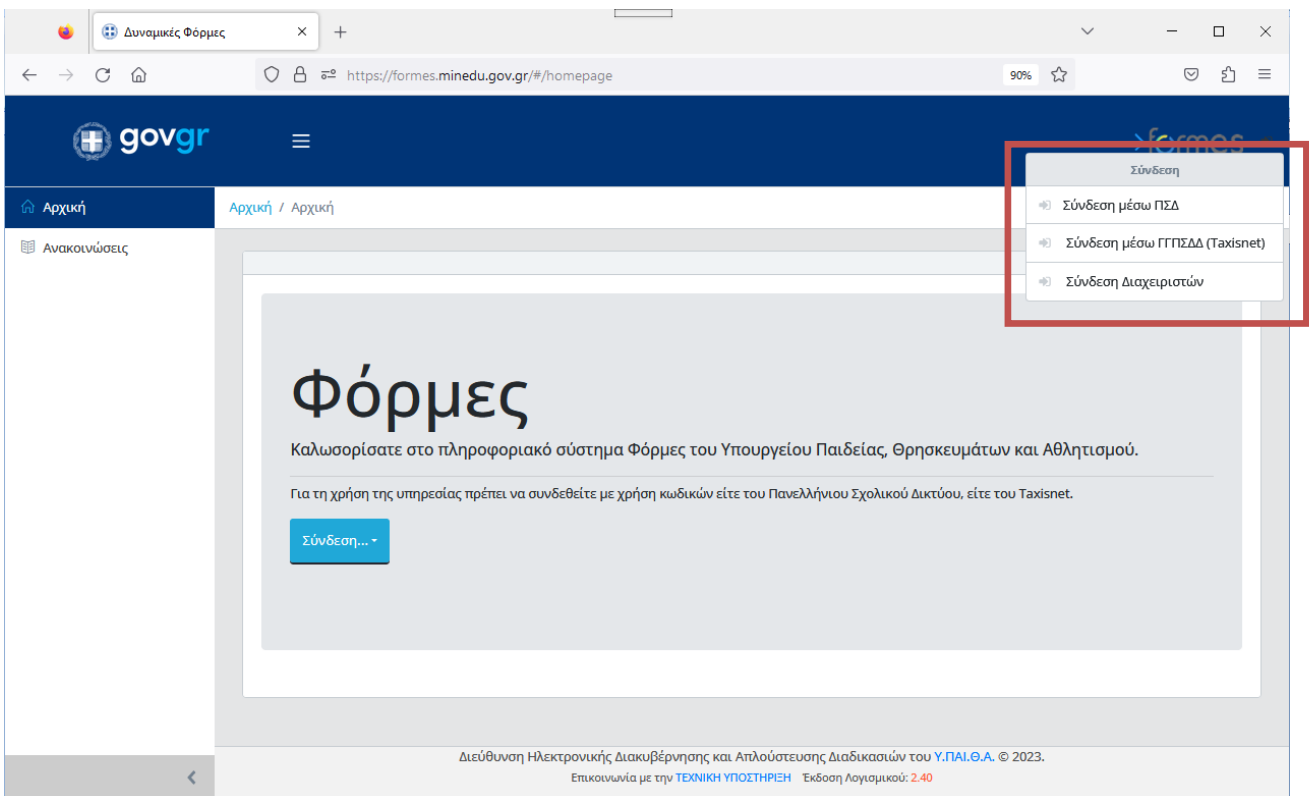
Δυναμικές Φόρμες

https://formes.minedu.gov.gr/#/homepage

90%

govgr

formes

Σύνδεση

Σύνδεση μέσω ΠΣΔ

Σύνδεση μέσω ΓΓΠΣΔΔ (Taxisnet)

Σύνδεση Διαχειριστών

Αρχική

Ανακοινώσεις

Αρχική / Αρχική

Φόρμες

Καλωσορίσατε στο πληροφοριακό σύστημα Φόρμες του Υπουργείου Παιδείας, Θρησκευμάτων και Αθλητισμού.

Για τη χρήση της υπηρεσίας πρέπει να συνδεθείτε με χρήση κωδικών είτε του Πανελλήνιου Σχολικού Δικτύου, είτε του Taxisnet.

Σύνδεση...

Διεύθυνση Ηλεκτρονικής Διακυβέρνησης και Απλούστευσης Διαδικασιών του Υ.ΠΑΙ.Θ.Α. © 2023.

Επικοινωνία με την ΤΕΧΝΙΚΗ ΥΠΟΣΤΗΡΙΞΗ Έκδοση Λογισμικού: 2.40